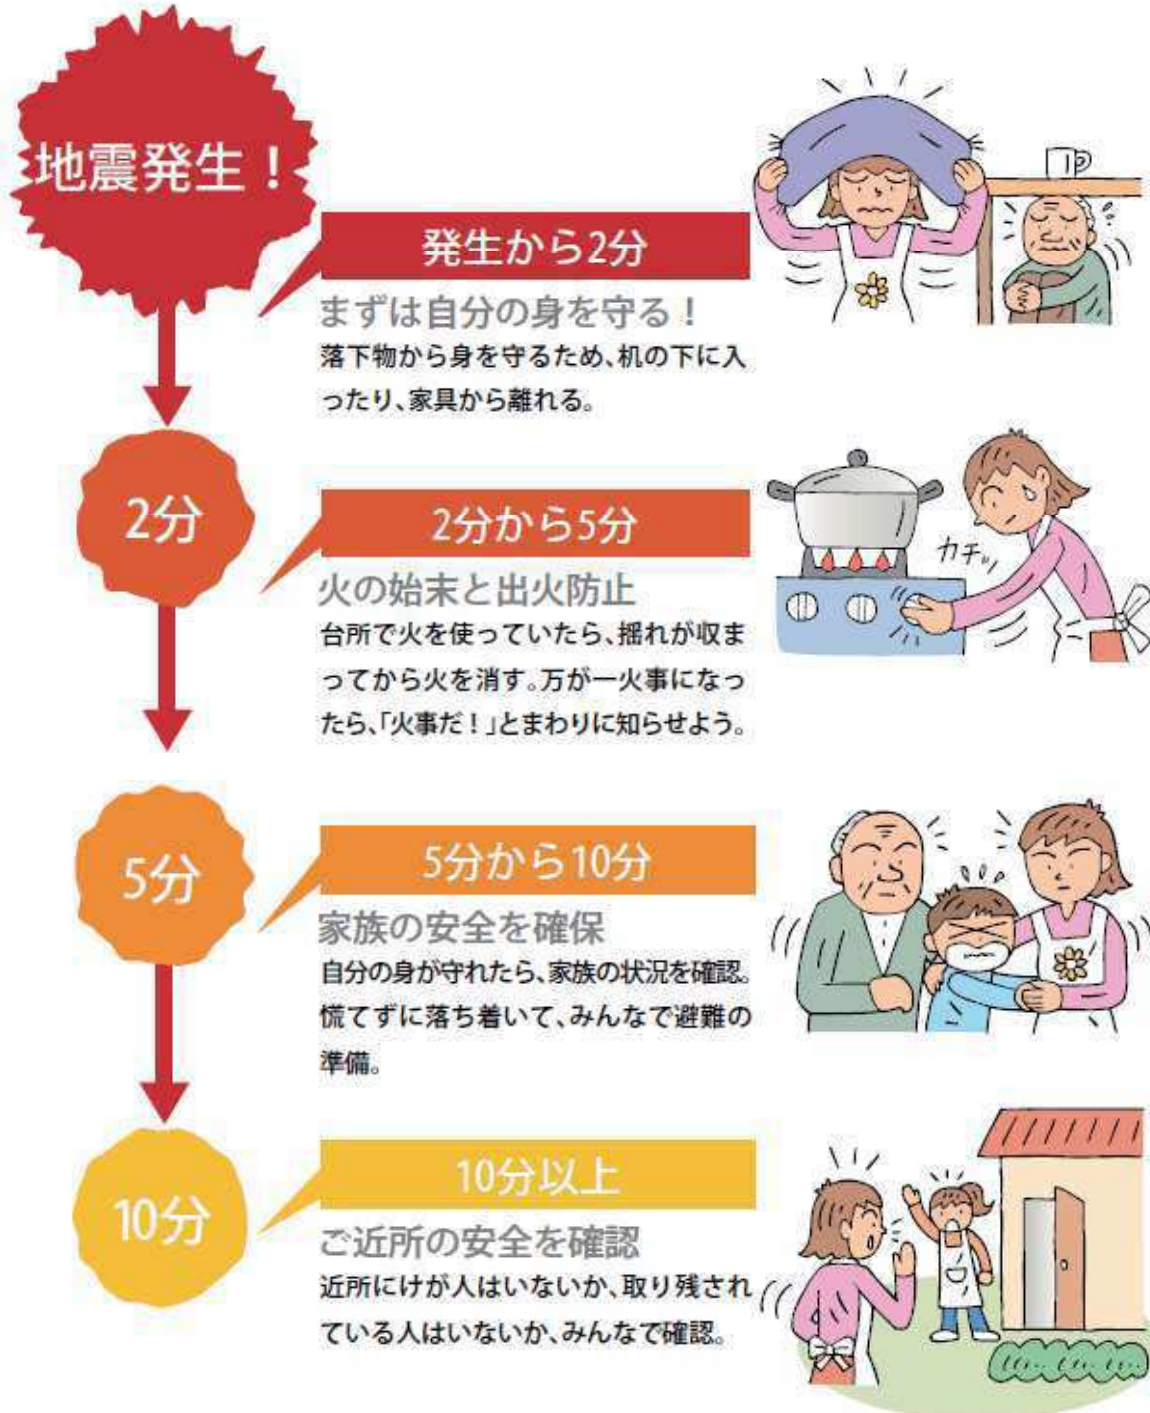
地震発生！

発生から2分

まずは自分の身を守る！

落下物から身を守るため、机の下に入ったり、家具から離れる。

2分

2分から5分

火の始末と出火防止

台所で火を使っていたら、揺れが収まってから火を消す。万が一火事になったら、「火事だ！」とまわりに知らせよう。

カチッ

5分

5分から10分

家族の安全を確保

自分の身が守れたら、家族の状況を確認。慌てずに落ち着いて、みんなで避難の準備。

10分

10分以上

ご近所の安全を確認

近所にけが人はいないか、取り残されている人はいないか、みんなで確認。